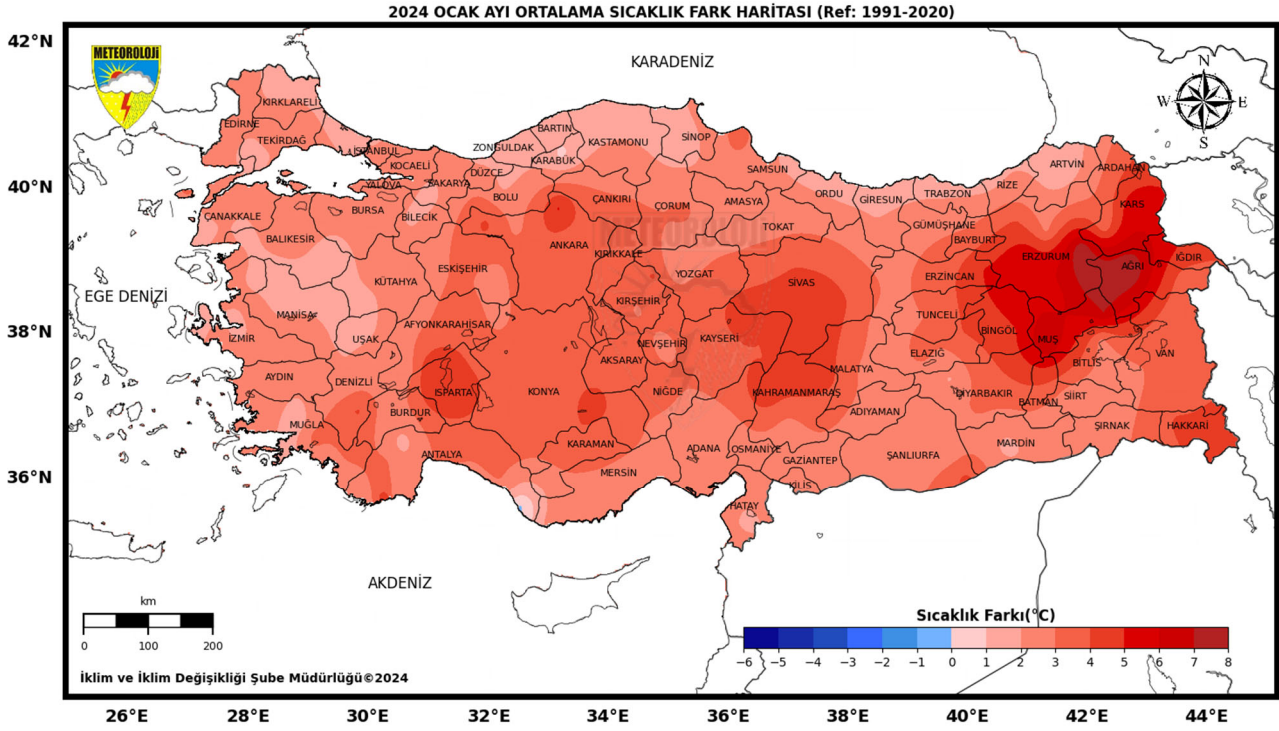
2024 OCAK AYI ORTALAMA SICAKLIK FARK HARİTASI (Ref: 1991-2020)

METEOROLOJİ

42°N
40°N
38°N
36°N

KARADENİZ

EGE DENİZİ

AKDENİZ

N
W
E
S

KIRKLARELİ
EDİRNE
TEKİRDAĞ
İSTANBUL
KOCAELİ
YALOVA
SAKARYA
DÜZCE
ZONGULDAK
BARTIN
KARABÜK
KASTAMONU
SİNOP
SAMSUN
ORDU
GİRESUN
TRABZON
RİZE
ARTVİN
ARDAHAN
KARS
IĞDIR
AĞRI
ERZURUM
BAYBURT
GÜMÜŞHANE
ERZİNCAN
TUNCELİ
BİNGÖL
MUŞ
BİTLİS
VAN
HAKKARİ
ŞIRNAK
SİİRT
BATMAN
MARDİN
DİYARBAKIR
ELAZIĞ
MALATYA
ADIYAMAN
ŞANLIURFA
GAZİANTEP
KİLİS
HATAY
OSMANİYE
ADANA
MERSİN
KARAMAN
NİĞDE
KAHRAMANMARAŞ
KAYSERİ
NEVŞEHİR
AKSARAY
KONYA
KIRŞEHİR
YOZGAT
SİVAS
TOKAT
AMASYA
ÇORUM
ÇANKIRI
KIRIKKALE
ANKARA
BOLU
ESKİŞEHİR
BİLECİK
BURSA
ÇANAKKALE
BALIKESİR
KÜTAHYA
MANİSA
İZMİR
UŞAK
AFYONKARAHİSAR
AYDIN
DENİZLİ
MUĞLA
BURDUR
ISPARTA
ANTALYA

km
0 100 200

Sıcaklık Farkı(°C)
−6 −5 −4 −3 −2 −1 0 1 2 3 4 5 6 7 8

İklim ve İklim Değişikliği Şube Müdürlüğü©2024

26°E 28°E 30°E 32°E 34°E 36°E 38°E 40°E 42°E 44°E